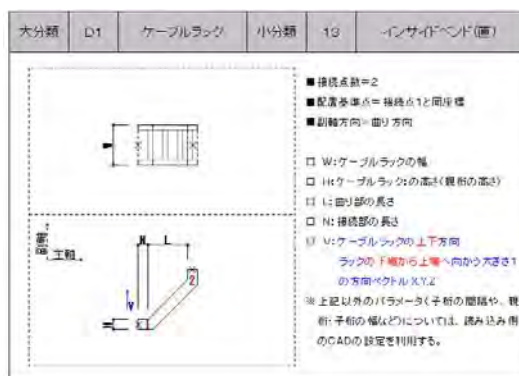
| 大分類 | D1 | ケーブルラック | 小分類 | 13 | インサイドベンド(垂) |
|---|---|---|---|---|---|

■接続点数=2
■配置基準点=接続点1と同座標
■副軸方向=曲り方向

□ W:ケーブルラックの幅
□ H:ケーブルラックの高さ(親桁の高さ)
□ L:曲り部の長さ
□ N:接続部の長さ
□ V:ケーブルラックの上下方向
ラックの下端から上端へ向かう大きさ1の方向ベクトルX,Y,Z
※上記以外のパラメータ(子桁の間隔や、親桁・子桁の幅など)については、読み込み側のCADの設定を利用する。

W
H
N
L
V
副軸
主軸
1
2